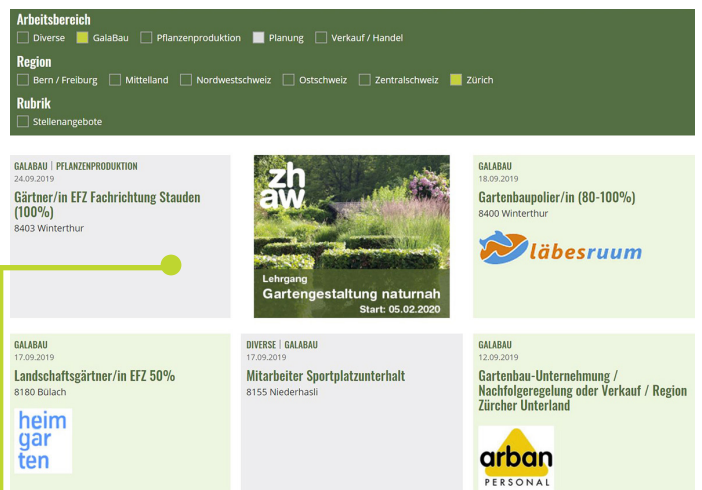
Arbeitsbereich

Diverse GalaBau Pflanzenproduktion Planung Verkauf / Handel

Region

Bern / Freiburg Mittelland Nordwestschweiz Ostschweiz Zentralschweiz Zürich

Rubrik

Stellenangebote

GALABAU | PFLANZENPRODUKTION
24.09.2019
Gärtner/in EFZ Fachrichtung Stauden (100%)
8403 Winterthur

zh aw
Lehrgang
Gartengestaltung naturnah
Start: 05.02.2020

GALABAU
18.09.2019
Gartenbaupolier/in (80-100%)
8400 Winterthur
läbesruum

GALABAU
17.09.2019
Landschaftsgärtner/in EFZ 50%
8180 Bülach
heim gar ten

DIVERSE | GALABAU
17.09.2019
Mitarbeiter Sportplatzunterhalt
8155 Niederhasli

GALABAU
12.09.2019
Gartenbau-Unternehmung / Nachfolgeregelung oder Verkauf / Region Zürcher Unterland
arban
PERSONAL